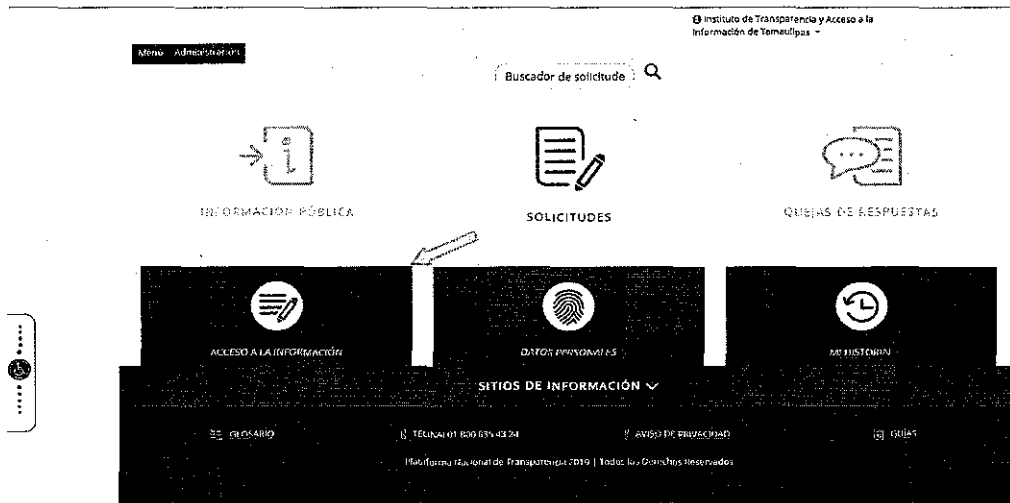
Instituto de Transparencia y Acceso a la Información de Tamaulipas

Menú Administración

Buscador de solicitude

INFORMACIÓN PÚBLICA

SOLICITUDES

QUEJAS DE RESPUESTAS

ACCESO A LA INFORMACIÓN

DATOS PERSONALES

MI HISTORIAL

SITIOS DE INFORMACIÓN

GLOSARIO

TELINAI 01 800 835 43 24

AVISO DE PRIVACIDAD

GUÍAS

Plataforma Nacional de Transparencia 2019 | Todos los Derechos Reservados